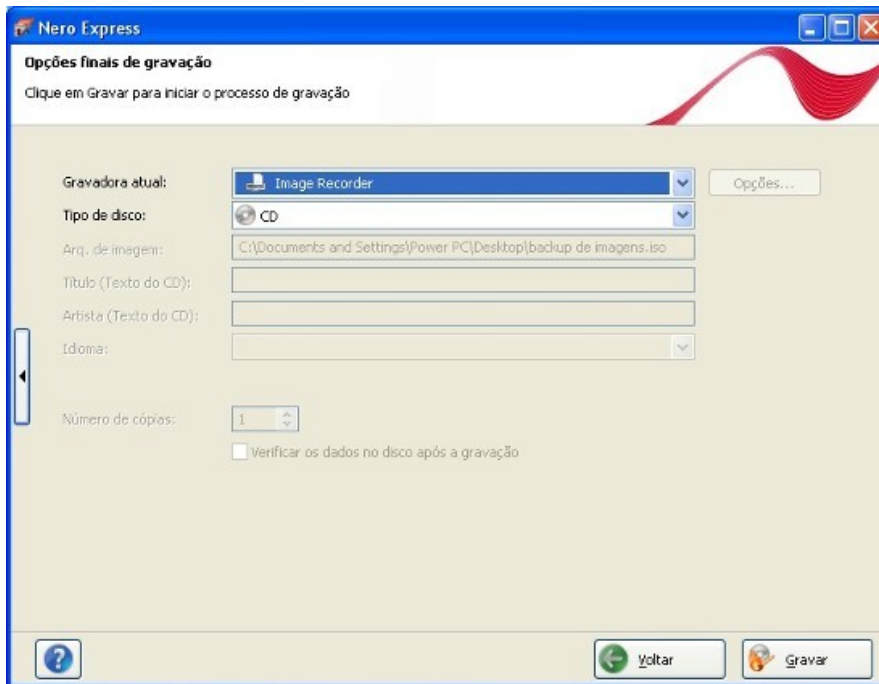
Nero Express

Opções finais de gravação

Clique em Gravar para iniciar o processo de gravação

Gravadora atual: Image Recorder

Opções...

Tipo de disco: CD

Arq. de imagem: C:\Documents and Settings\Power PC\Desktop\backup de imagens.iso

Título (Texto do CD):

Artista (Texto do CD):

Idioma:

Número de cópias: 1

Verificar os dados no disco após a gravação

?

Voltar

Gravar